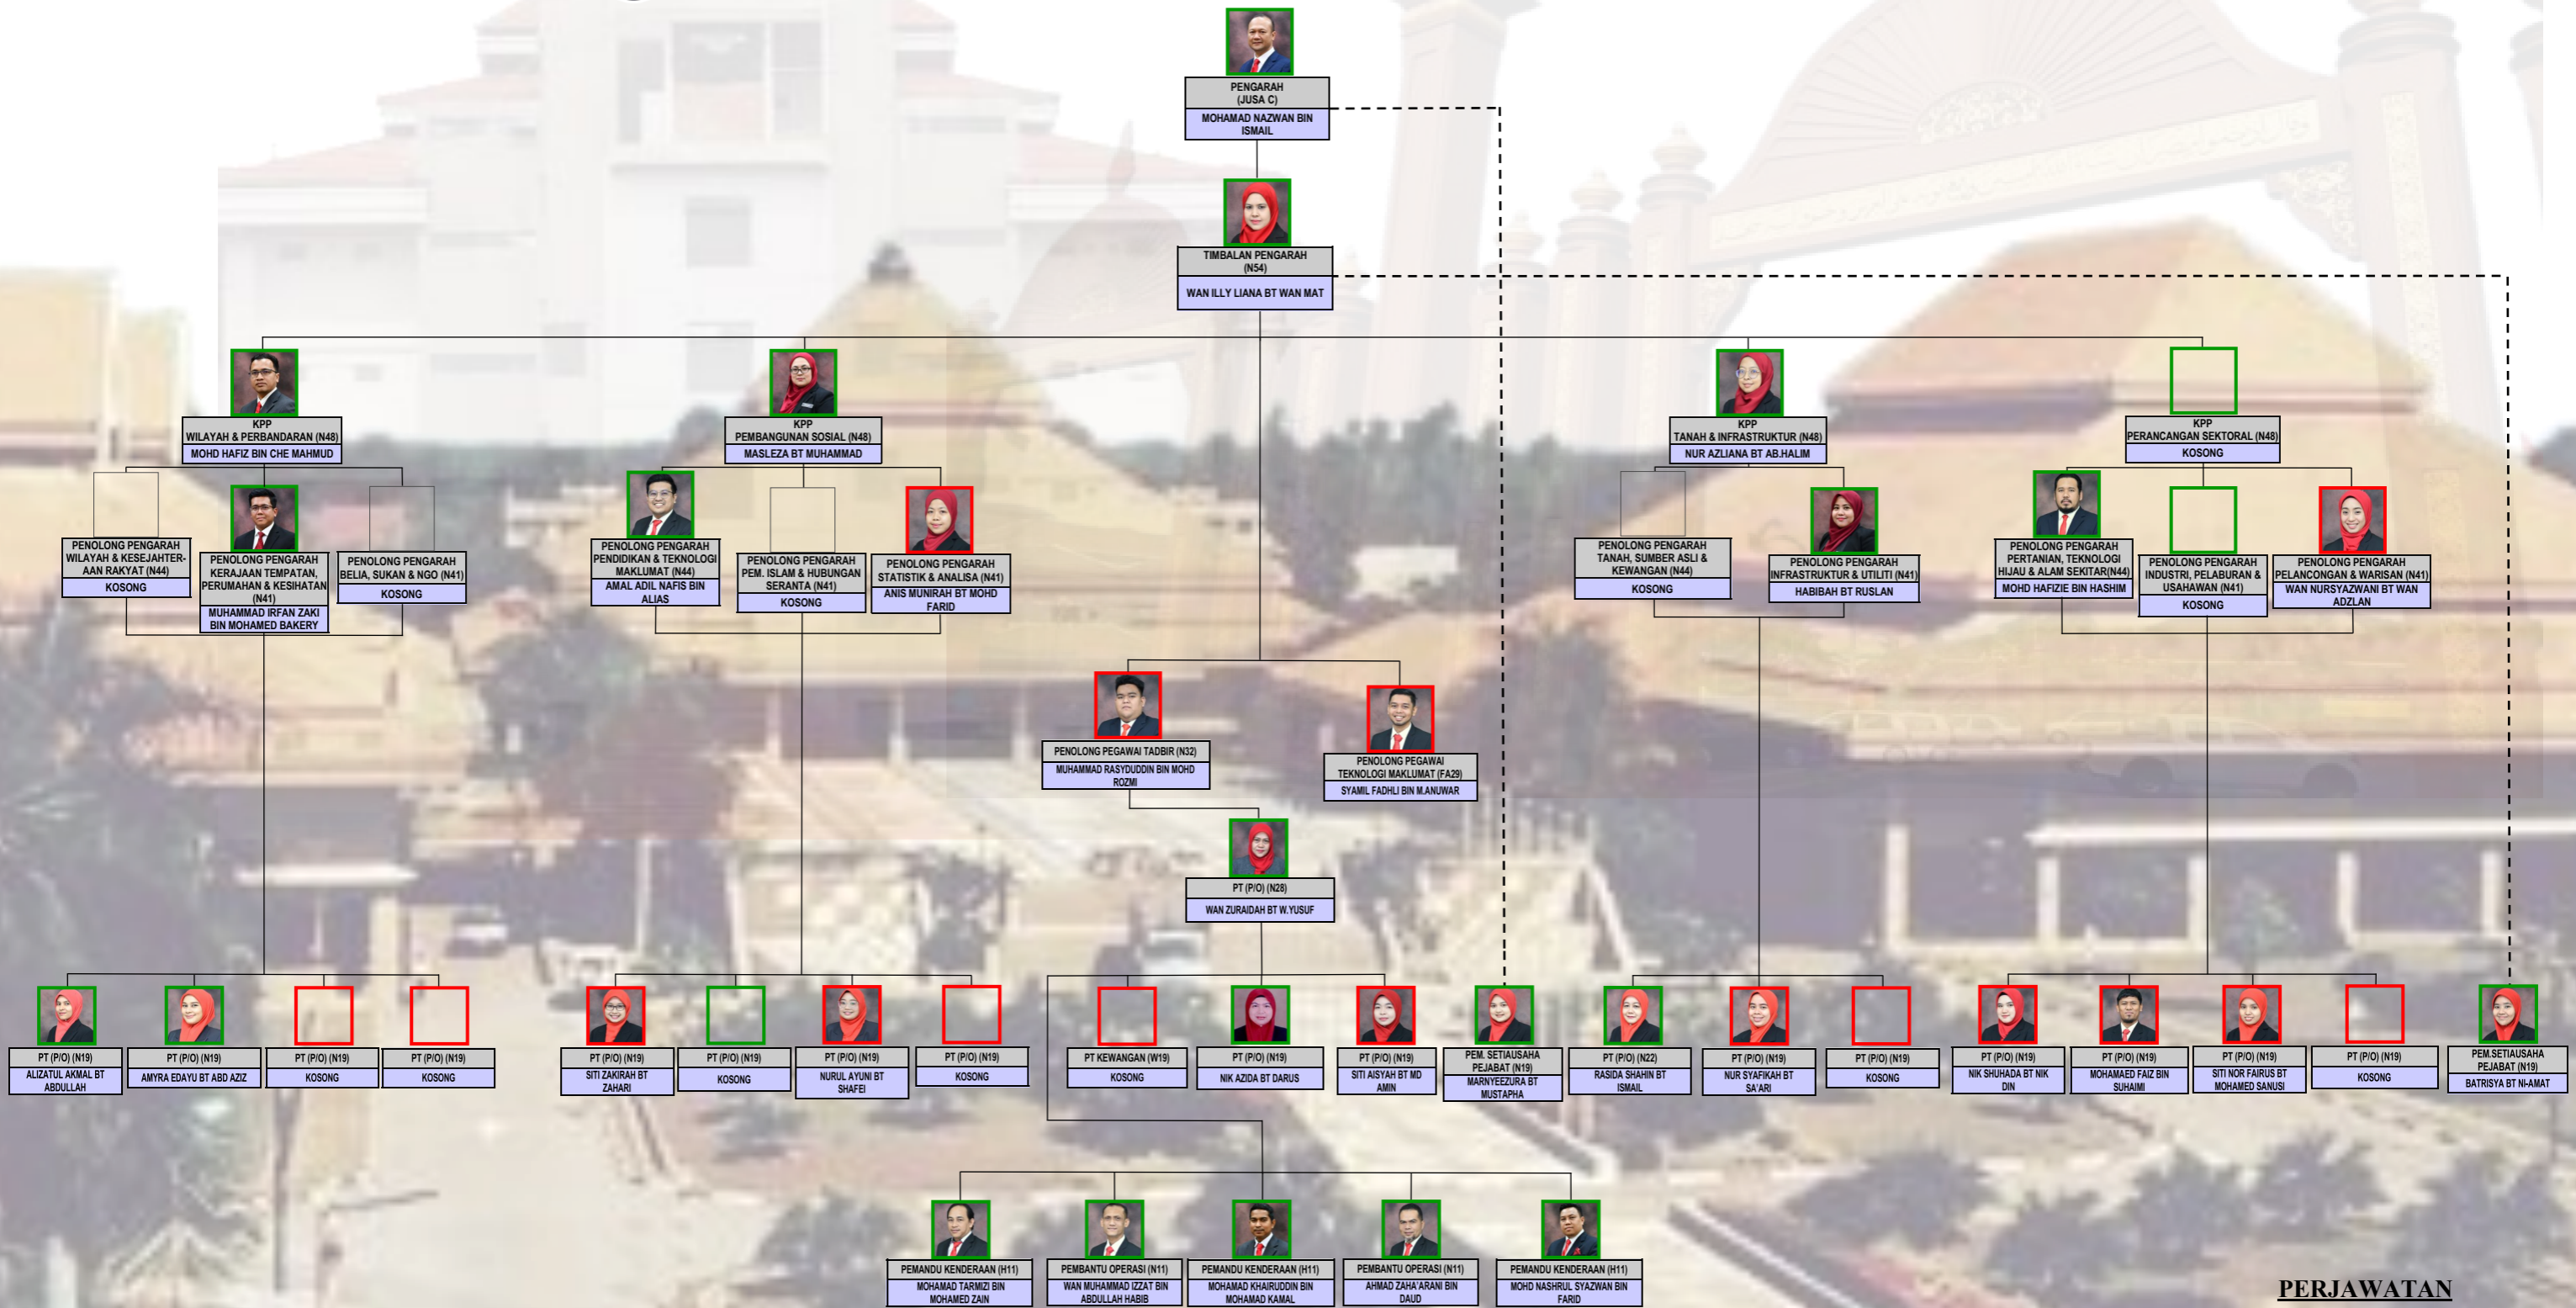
PENGARAH (JUSA C)
MOHAMAD NAZWAN BIN ISMAIL

TIMBALAN PENGARAH (N54)
WAN ILLY LIANA BT WAN MAT

KPP WILAYAH & PERBANDARAN (N48)
MOHD HAFIZ BIN CHE MAHMUD

KPP PEMBANGUNAN SOSIAL (N48)
MASLEZA BT MUHAMMAD

KPP TANAH & INFRASTRUKTUR (N48)
NUR AZLIANA BT AB.HALIM

KPP PERANCANGAN SEKTORAL (N48)
KOSONG

PENOLONG PENGARAH WILAYAH & KESEJAHTERAAN RAKYAT (N44)
KOSONG

PENOLONG PENGARAH KERAJAAN TEMPATAN, PERUMAHAN & KESIHATAN (N41)
MUHAMMAD IRFAN ZAKI BIN MOHAMED BAKERY

PENOLONG PENGARAH BELIA, SUKAN & NGO (N41)
KOSONG

PENOLONG PENGARAH PENDIDIKAN & TEKNOLOGI MAKLUMAT (N44)
AMAL ADIL NAFIS BIN ALIAS

PENOLONG PENGARAH PEM. ISLAM & HUBUNGAN SERANTA (N41)
KOSONG

PENOLONG PENGARAH STATISTIK & ANALISA (N41)
ANIS MUNIRAH BT MOHD FARID

PENOLONG PENGARAH TANAH, SUMBER ASLI & KEWANGAN (N44)
KOSONG

PENOLONG PENGARAH INFRASTRUKTUR & UTILITI (N41)
HABIBAH BT RUSLAN

PENOLONG PENGARAH PERTANIAN, TEKNOLOGI HIJAU & ALAM SEKITAR(N44)
MOHD HAFIZIE BIN HASHIM

PENOLONG PENGARAH INDUSTRI, PELABURAN & USAHAWAN (N41)
KOSONG

PENOLONG PENGARAH PELANCONGAN & WARISAN (N41)
WAN NURSYAZWANI BT WAN ADZLAN

PENOLONG PEGAWAI TADBIR (N32)
MUHAMMAD RASYDUDDIN BIN MOHD ROZMI

PENOLONG PEGAWAI TEKNOLOGI MAKLUMAT (FA29)
SYAMIL FADHLI BIN M.ANUWAR

PT (P/O) (N28)
WAN ZURAIDAH BT W.YUSUF

PT (P/O) (N19)
ALIZATUL AKMAL BT ABDULLAH

PT (P/O) (N19)
AMYRA EDAYU BT ABD AZIZ

PT (P/O) (N19)
KOSONG

PT (P/O) (N19)
KOSONG

PT (P/O) (N19)
SITI ZAKIRAH BT ZAHARI

PT (P/O) (N19)
KOSONG

PT (P/O) (N19)
NURUL AYUNI BT SHAFEI

PT (P/O) (N19)
KOSONG

PT KEWANGAN (W19)
KOSONG

PT (P/O) (N19)
NIK AZIDA BT DARUS

PT (P/O) (N19)
SITI AISYAH BT MD AMIN

PEM. SETIAUSAHA PEJABAT (N19)
MARNYEEZURA BT MUSTAPHA

PT (P/O) (N22)
RASIDA SHAHIN BT ISMAIL

PT (P/O) (N19)
NUR SYAFIKAH BT SA'ARI

PT (P/O) (N19)
KOSONG

PT (P/O) (N19)
NIK SHUHADA BT NIK DIN

PT (P/O) (N19)
MOHAMAED FAIZ BIN SUHAIMI

PT (P/O) (N19)
SITI NOR FAIRUS BT MOHAMED SANUSI

PT (P/O) (N19)
KOSONG

PEM.SETIAUSAHA PEJABAT (N19)
BATRISYA BT NI-AMAT

PEMANDU KENDERAAN (H11)
MOHAMAD TARMIZI BIN MOHAMED ZAIN

PEMBANTU OPERASI (N11)
WAN MUHAMMAD IZZAT BIN ABDULLAH HABIB

PEMANDU KENDERAAN (H11)
MOHAMAD KHAIRUDDIN BIN MOHAMAD KAMAL

PEMBANTU OPERASI (N11)
AHMAD ZAHA'ARANI BIN DAUD

PEMANDU KENDERAAN (H11)
MOHD NASHRUL SYAZWAN BIN FARID

PERJAWATAN